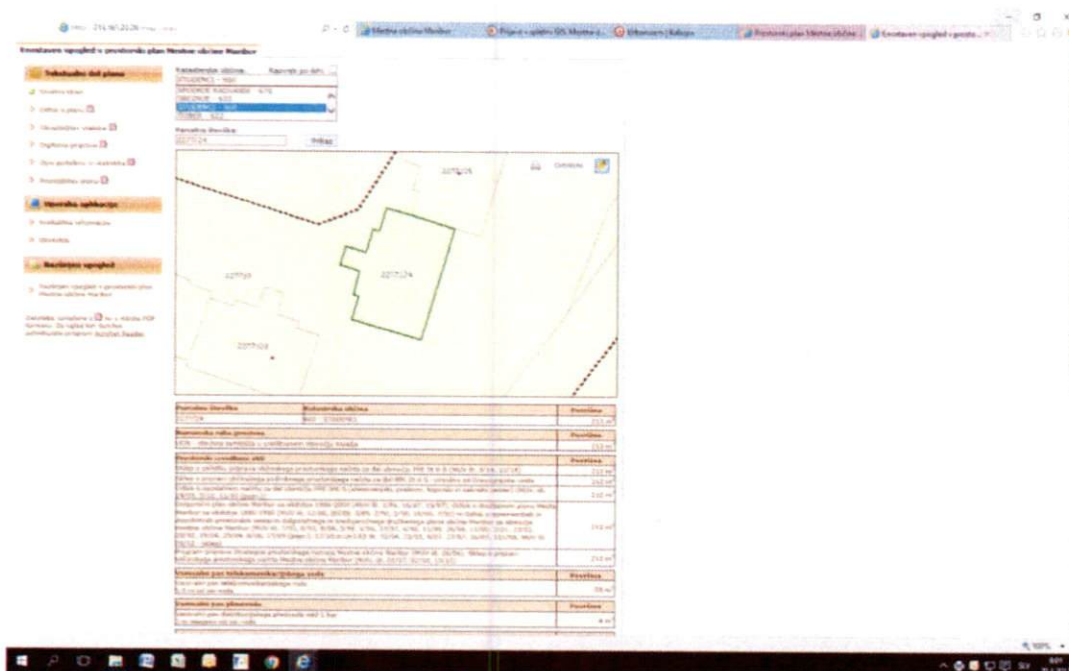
Enostaven vpogled v prostorski plan Mestne občine Maribor

Tekstualni del plana

Uporaba aplikacije

Razširjen vpogled

Katastrska občina

Razvrsti po šifri

STUDENCI - 660

Parcelna številka

2077/24

Prikaz

2077/25

2077/24

2077/26

Parcelna številka | Katastrska občina | Površina
2077/24 | 660 - STUDENCI | 212 m²

Namenska raba prostora | Površina

Prostorski izvedbeni akti | Površina

Varovalni pas telekomunikacijskega voda | Površina

Varovalni pas plinovoda | Površina